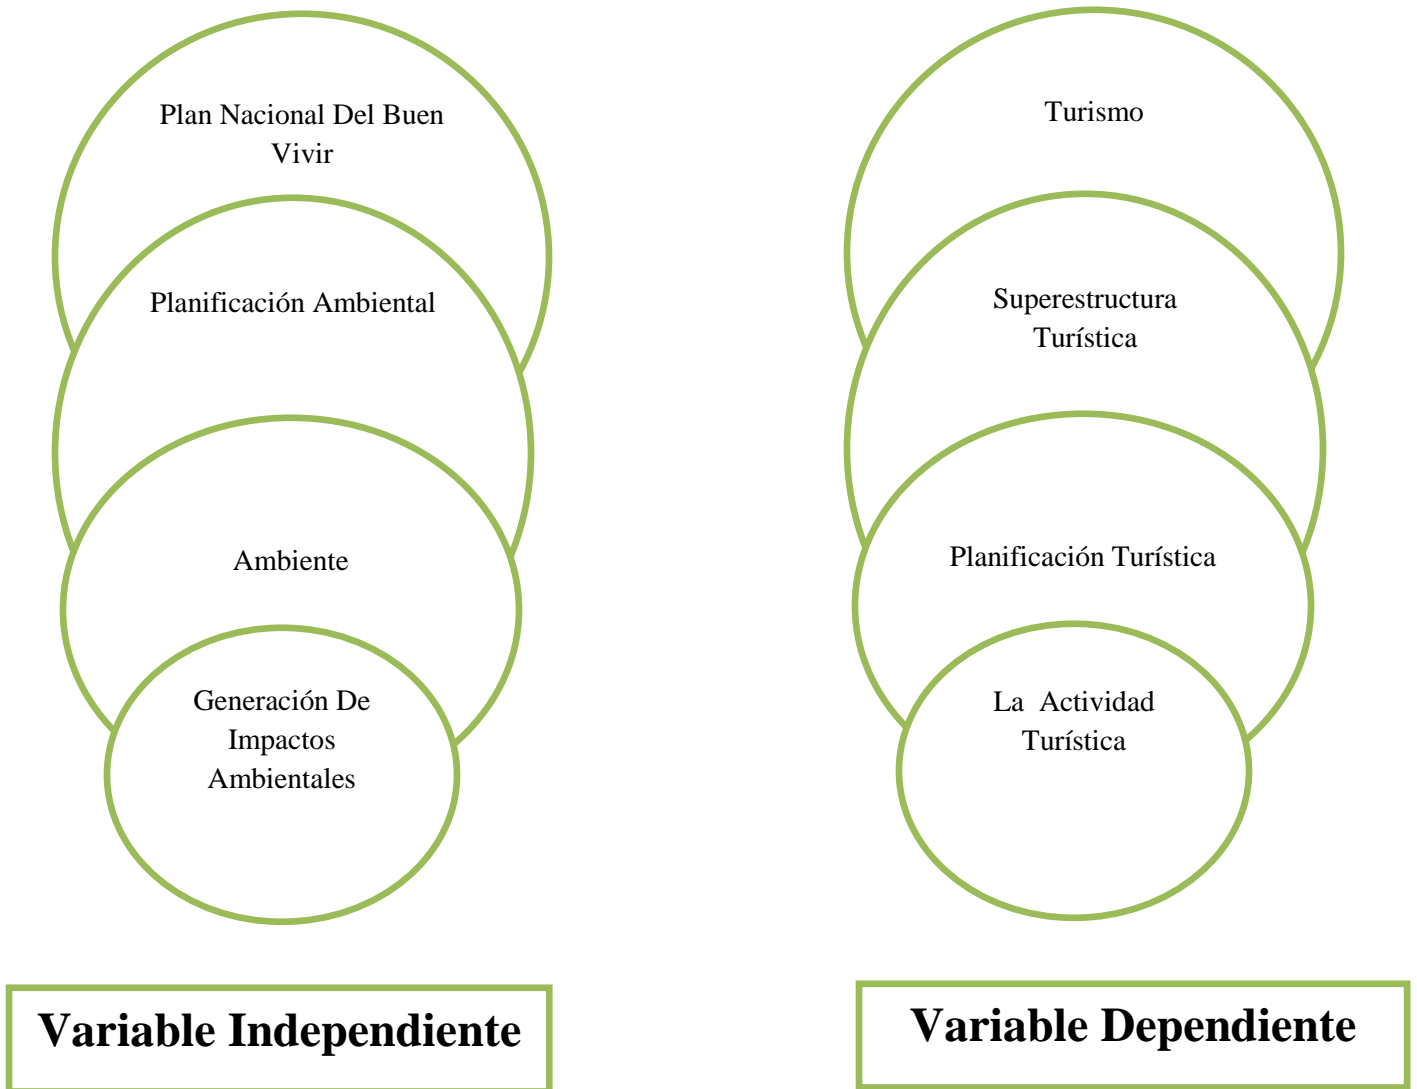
Plan Nacional Del Buen Vivir

Planificación Ambiental

Ambiente

Generación De Impactos Ambientales

Variable Independiente

Turismo

Superestructura Turística

Planificación Turística

La Actividad Turística

Variable Dependiente